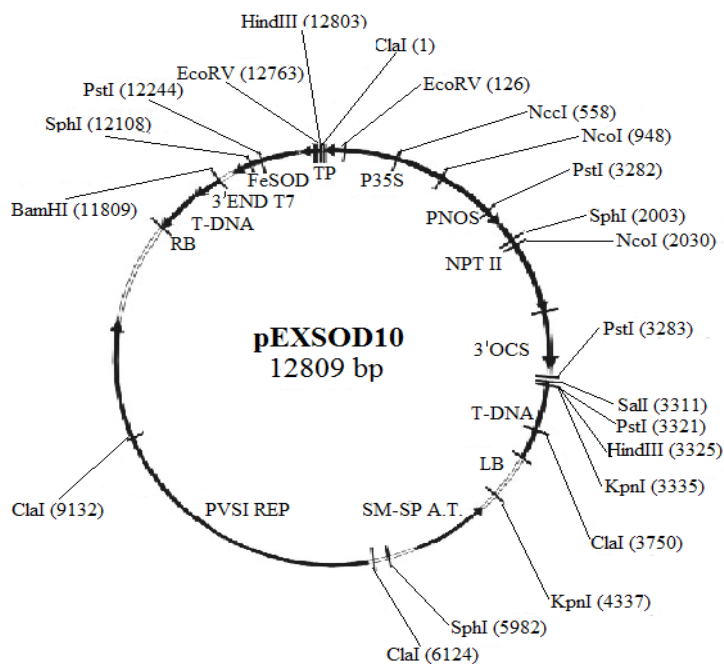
HindIII (12803)
ClaI (1)
EcoRV (12763)
EcoRV (126)
PstI (12244)
NccI (558)
SphI (12108)
NcoI (948)
FeSOD
TP
P35S
PstI (3282)
3'END T7
BamHI (11809)
T-DNA
PNOS
SphI (2003)
RB
NcoI (2030)
NPT II
pEXSOD10
12809 bp
PstI (3283)
3'OCS
SalI (3311)
PstI (3321)
T-DNA
HindIII (3325)
LB
KpnI (3335)
ClaI (9132)
PVSI REP
SM-SP A.T.
ClaI (3750)
KpnI (4337)
SphI (5982)
ClaI (6124)